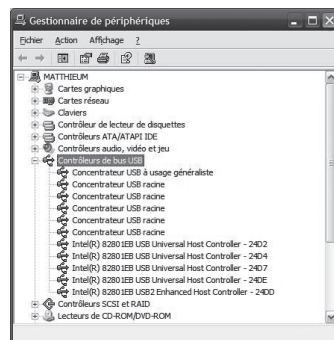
Gestionnaire de périphériques

Fichier Action Affichage ?

MATTHIEUM
Cartes graphiques
Cartes réseau
Claviers
Contrôleur de lecteur de disquettes
Contrôleurs ATA/ATAPI IDE
Contrôleurs audio, vidéo et jeu
Contrôleurs de bus USB
Concentrateur USB à usage généraliste
Concentrateur USB racine
Concentrateur USB racine
Concentrateur USB racine
Concentrateur USB racine
Concentrateur USB racine
Intel(R) 82801EB USB Universal Host Controller - 24D2
Intel(R) 82801EB USB Universal Host Controller - 24D4
Intel(R) 82801EB USB Universal Host Controller - 24D7
Intel(R) 82801EB USB Universal Host Controller - 24DE
Intel(R) 82801EB USB2 Enhanced Host Controller - 24DD
Contrôleurs SCSI et RAID
Lecteurs de CD-ROM/DVD-ROM